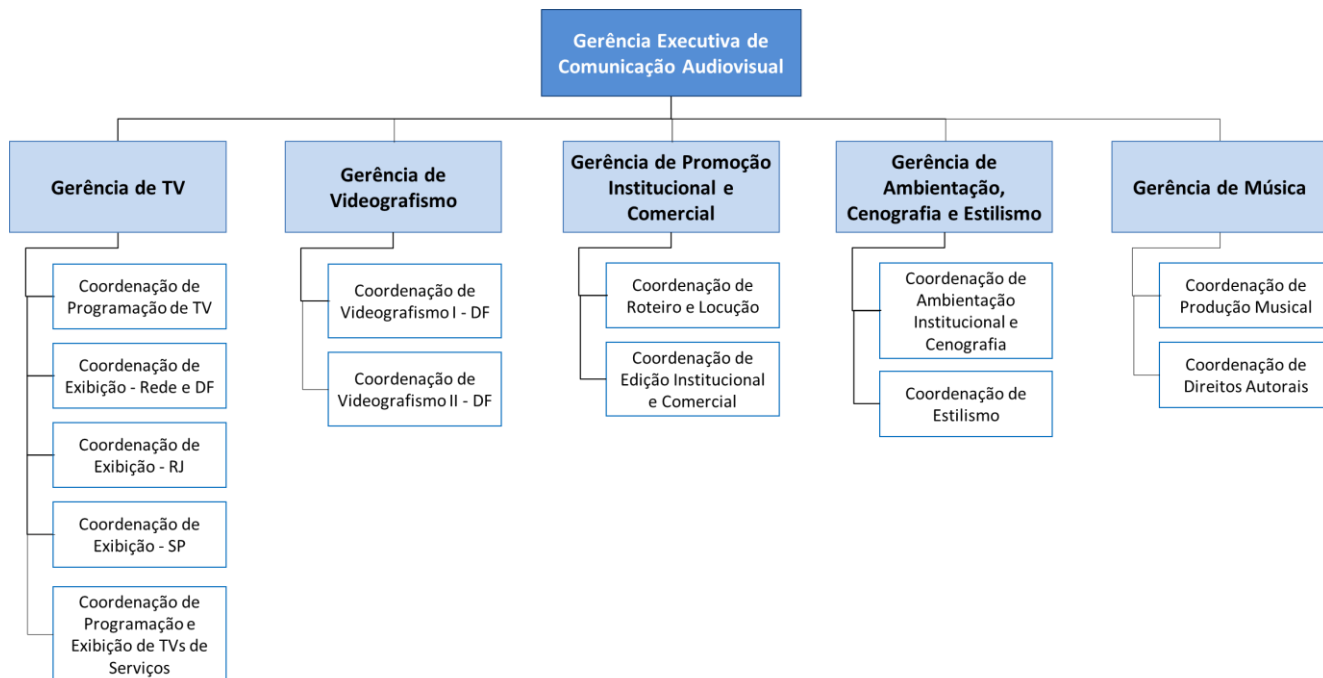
Gerência Executiva de Comunicação Audiovisual

Gerência de TV

Coordenação de Programação de TV

Coordenação de Exibição - Rede e DF

Coordenação de Exibição - RJ

Coordenação de Exibição - SP

Coordenação de Programação e Exibição de TVs de Serviços

Gerência de Videografismo

Coordenação de Videografismo I - DF

Coordenação de Videografismo II - DF

Gerência de Promoção Institucional e Comercial

Coordenação de Roteiro e Locução

Coordenação de Edição Institucional e Comercial

Gerência de Ambientação, Cenografia e Estilismo

Coordenação de Ambientação Institucional e Cenografia

Coordenação de Estilismo

Gerência de Música

Coordenação de Produção Musical

Coordenação de Direitos Autorais